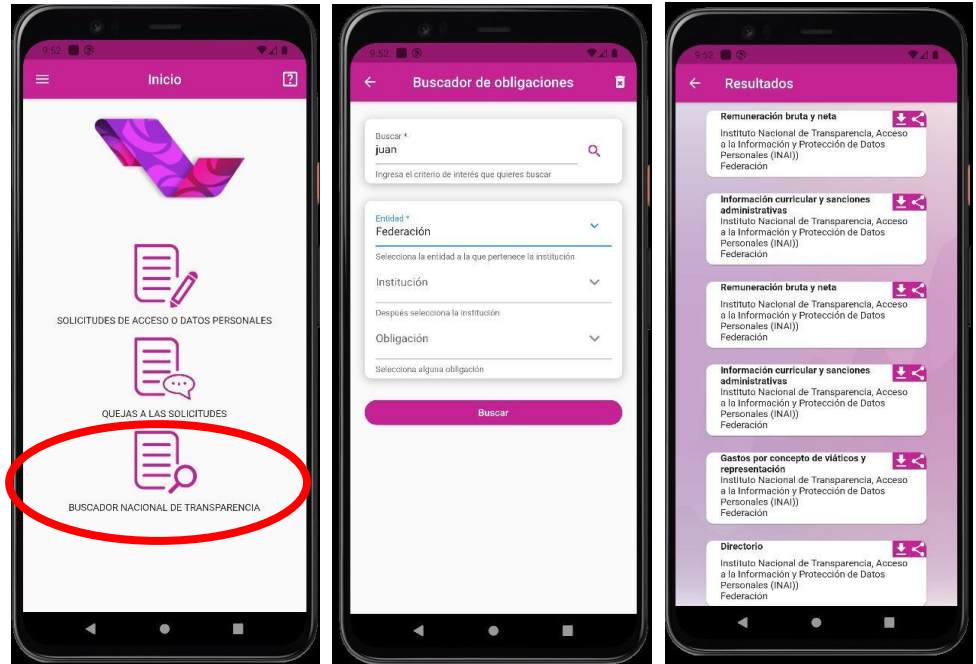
9:52

Inicio

SOLICITUDES DE ACCESO O DATOS PERSONALES

QUEJAS A LAS SOLICITUDES

BUSCADOR NACIONAL DE TRANSPARENCIA

9:52

Buscador de obligaciones

Buscar *
juan
Ingresa el criterio de interés que quieres buscar

Entidad *
Federación
Selecciona la entidad a la que pertenece la institución

Institución
Después selecciona la institución

Obligación
Selecciona alguna obligación

Buscar

9:52

Resultados

Remuneración bruta y neta
Instituto Nacional de Transparencia, Acceso a la Información y Protección de Datos Personales (INAI))
Federación

Información curricular y sanciones administrativas
Instituto Nacional de Transparencia, Acceso a la Información y Protección de Datos Personales (INAI))
Federación

Remuneración bruta y neta
Instituto Nacional de Transparencia, Acceso a la Información y Protección de Datos Personales (INAI))
Federación

Información curricular y sanciones administrativas
Instituto Nacional de Transparencia, Acceso a la Información y Protección de Datos Personales (INAI))
Federación

Gastos por concepto de viáticos y representación
Instituto Nacional de Transparencia, Acceso a la Información y Protección de Datos Personales (INAI))
Federación

Directorio
Instituto Nacional de Transparencia, Acceso a la Información y Protección de Datos Personales (INAI))
Federación